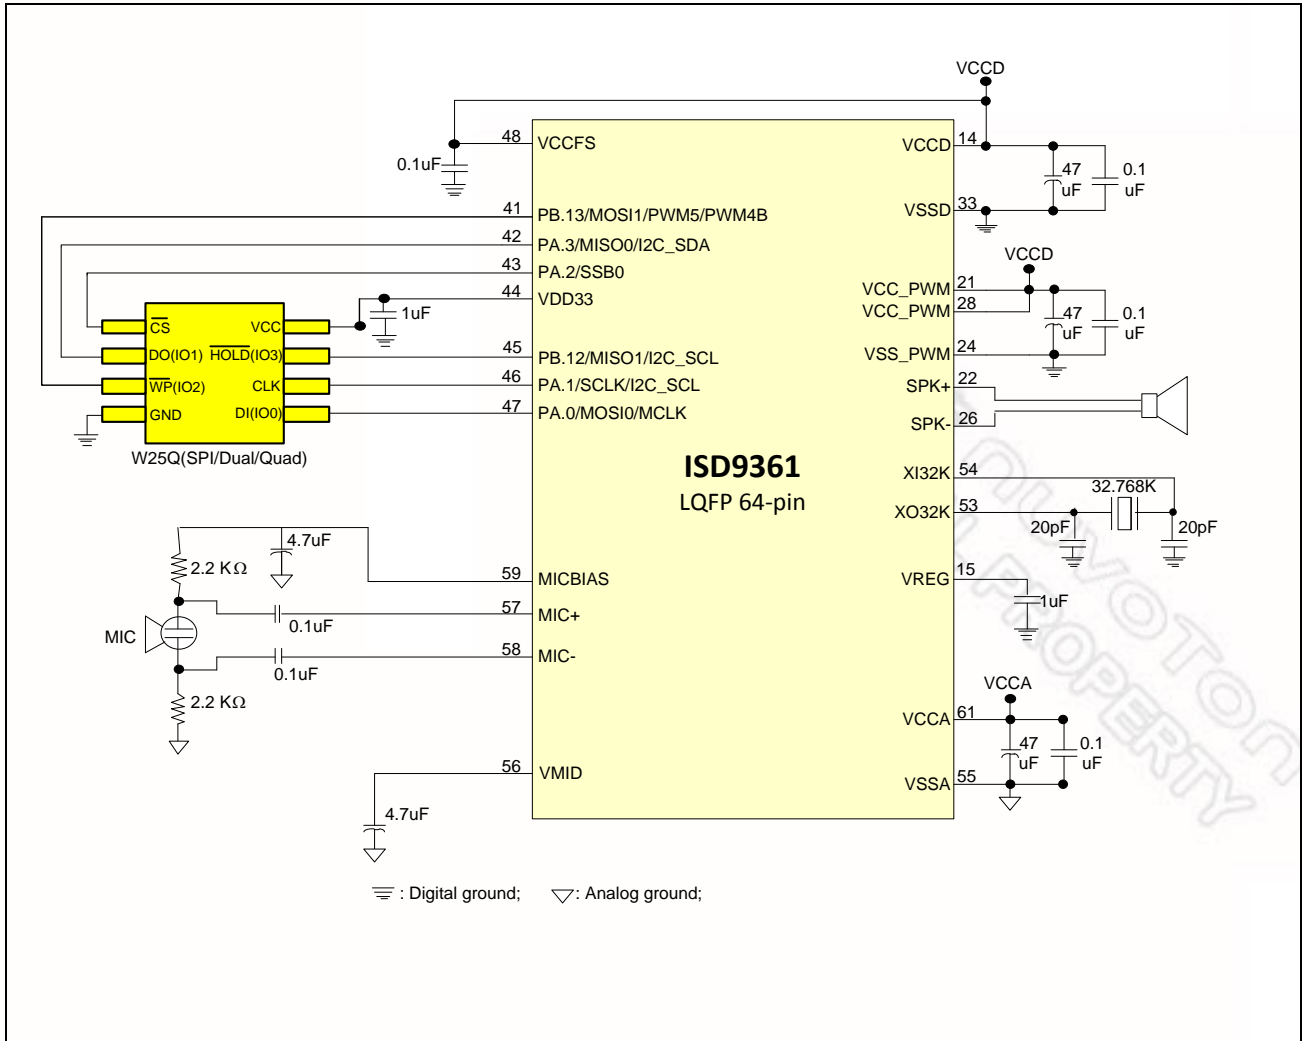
VCCD

48 VCCFS
0.1uF
VCCD 14
47 uF
0.1 uF
VSSD 33

41 PB.13/MOSI1/PWM5/PWM4B
42 PA.3/MISO0/I2C_SDA
43 PA.2/SSB0
44 VDD33
1uF

VCCD
VCC_PWM 21
VCC_PWM 28
47 uF
0.1 uF
VSS_PWM 24

$\overline{CS}$
VCC
DO(IO1)
$\overline{HOLD}$(IO3)
$\overline{WP}$(IO2)
CLK
GND
DI(IO0)
W25Q(SPI/Dual/Quad)

45 PB.12/MISO1/I2C_SCL
46 PA.1/SCLK/I2C_SCL
47 PA.0/MOSI0/MCLK

SPK+ 22
SPK- 26

ISD9361
LQFP 64-pin

XI32K 54
XO32K 53
32.768K
20pF
20pF

4.7uF
2.2 KΩ
59 MICBIAS
VREG 15
1uF
57 MIC+
0.1uF
MIC
58 MIC-
0.1uF
2.2 KΩ

VCCA
VCCA 61
47 uF
0.1 uF
56 VMID
VSSA 55
4.7uF

: Digital ground; : Analog ground;

NUVOTON PROPERTY